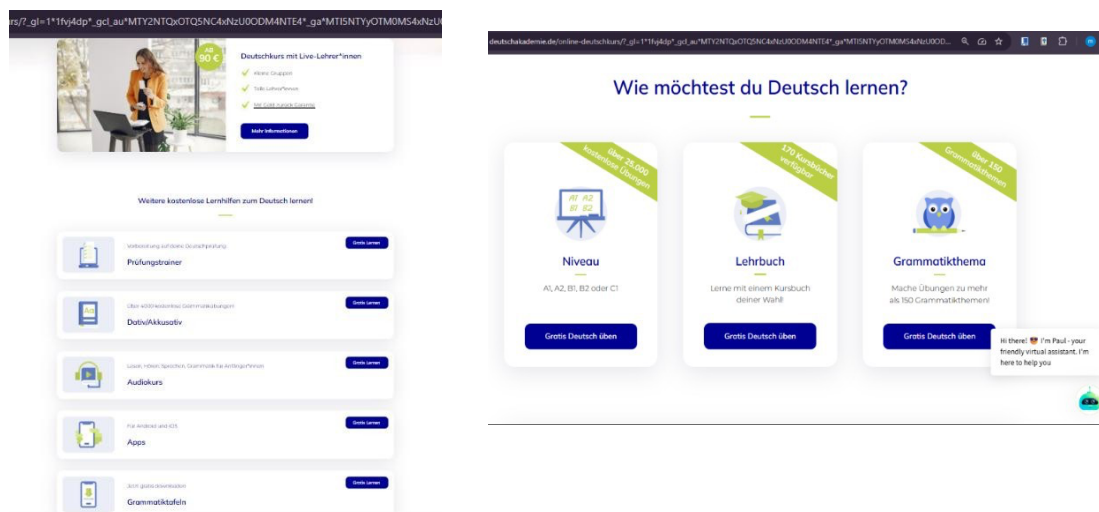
rs/?_gl=1*1fvj4dp*_gcl_au*MTY2NTQxOTQ5NC4xNzU0ODM4NTE4*_ga*MTI5NTYyOTM0MS4xNzU

Ab 90 €

Deutschkurs mit Live-Lehrer*innen

Kleine Gruppen

Tolle Lehrer*innen

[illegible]

Mehr Informationen

Weitere kostenlose Lernhilfen zum Deutsch lernen!

Vorbereitung auf deine Deutschprüfung
Prüfungstrainer
Gratis Lernen

Über 400 kostenlose Grammatikübungen
Dativ/Akkusativ
Gratis Lernen

Lesen, Hören, Sprechen, Grammatik für Anfänger*innen
Audiokurs
Gratis Lernen

Für Android und iOS
Apps
Gratis Lernen

Jetzt gratis downloaden
Grammatiktafeln
Gratis Lernen

deutschakademie.de/online-deutschkurs/?_gl=1*1fvj4dp*_gcl_au*MTY2NTQxOTQ5NC4xNzU0ODM4NTE4*_ga*MTI5NTYyOTM0MS4xNzU0OD...

Wie möchtest du Deutsch lernen?

über 25.000 kostenlose Übungen

A1 A2 B1 B2

Niveau

A1, A2, B1, B2 oder C1

Gratis Deutsch üben

170 Kursbücher verfügbar

Lehrbuch

Lerne mit einem Kursbuch deiner Wahl!

Gratis Deutsch üben

über 150 Grammatikthemen

Grammatikthema

Mache Übungen zu mehr als 150 Grammatikthemen!

Gratis Deutsch üben

Hi there! I'm Paul - your friendly virtual assistant. I'm here to help you